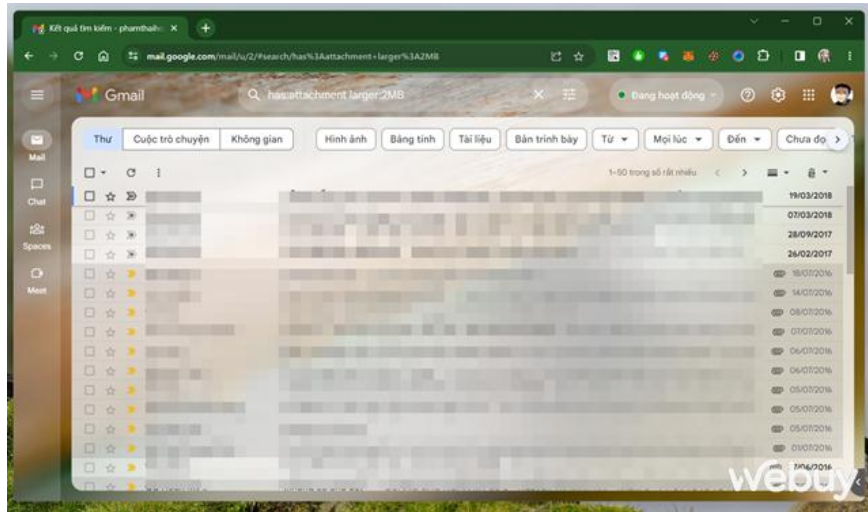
Kết quả tìm kiếm - phamthaihc ×
+
mail.google.com/mail/u/2/#search/has%3Aattachment+larger%3A2MB
Gmail
has:attachment larger:2MB
Đang hoạt động
Mail
Chat
Spaces
Meet
Thư
Cuộc trò chuyện
Không gian
Hình ảnh
Bảng tính
Tài liệu
Bản trình bày
Từ
Mọi lúc
Đến
Chưa đọ
1–50 trong số rất nhiều
19/03/2018
07/03/2018
28/09/2017
26/02/2017
18/07/2016
14/07/2016
08/07/2016
07/07/2016
06/07/2016
06/07/2016
05/07/2016
05/07/2016
05/07/2016
01/07/2016
Webuy